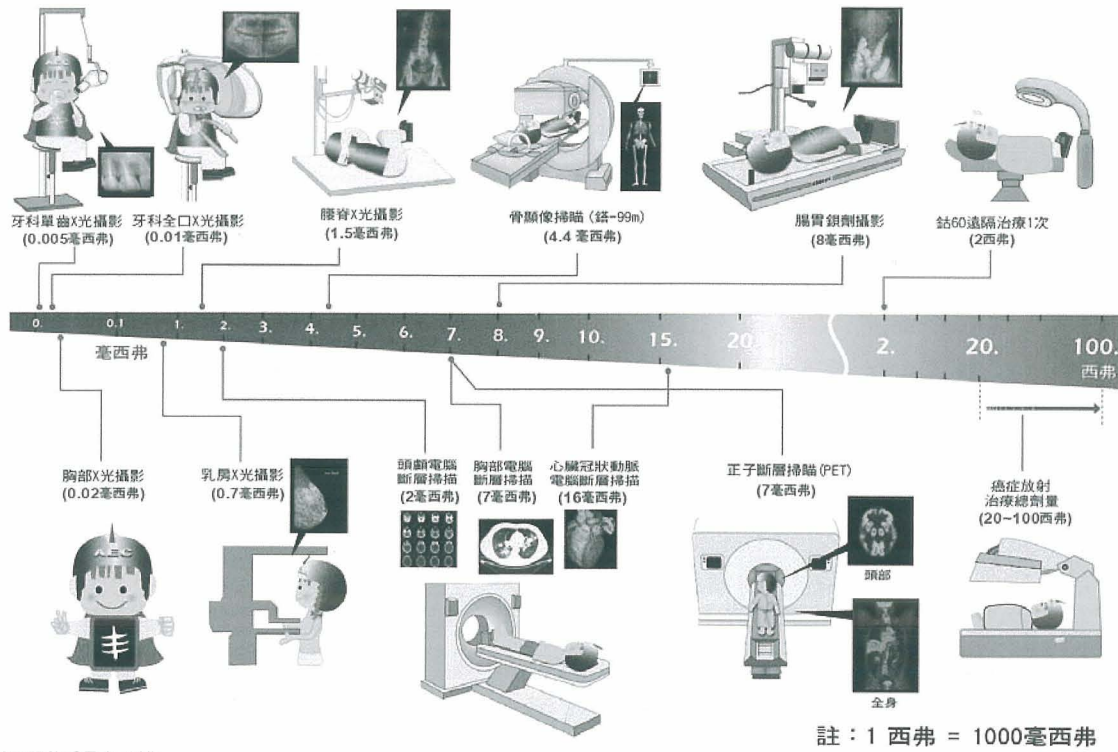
牙科單齒X光攝影
(0.005毫西弗)

牙科全口X光攝影
(0.01毫西弗)

腰脊X光攝影
(1.5毫西弗)

骨顯像掃瞄 (鎝-99m)
(4.4 毫西弗)

腸胃鋇劑攝影
(8毫西弗)

鈷60遠隔治療1次
(2西弗)

0. 0.1 1. 2. 3. 4. 5. 6. 7. 8. 9. 10. 15. 20. 2. 20. 100.

毫西弗

西弗

胸部X光攝影
(0.02毫西弗)

乳房X光攝影
(0.7毫西弗)

頭顱電腦斷層掃描
(2毫西弗)

胸部電腦斷層掃描
(7毫西弗)

心臟冠狀動脈電腦斷層掃描
(16毫西弗)

正子斷層掃瞄(PET)
(7毫西弗)

頭部

全身

癌症放射治療總劑量
(20~100西弗)

AEC

註：1 西弗 = 1000毫西弗